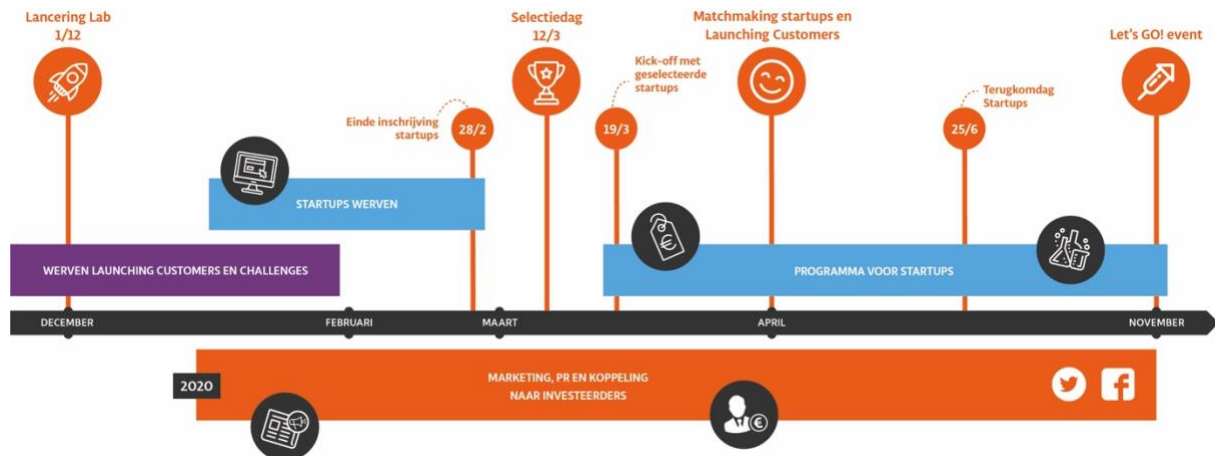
Lancering Lab
1/12

Selectiedag
12/3

Matchmaking startups en
Launching Customers

Let's GO! event

Kick-off met geselecteerde startups

Einde inschrijving startups

28/2

19/3

Terugkomdag Startups

25/6

STARTUPS WERVEN

WERVEN LAUNCHING CUSTOMERS EN CHALLENGES

PROGRAMMA VOOR STARTUPS

DECEMBER

FEBRUARI

MAART

APRIL

NOVEMBER

2020

MARKETING, PR EN KOPPELING NAAR INVESTEERDERS